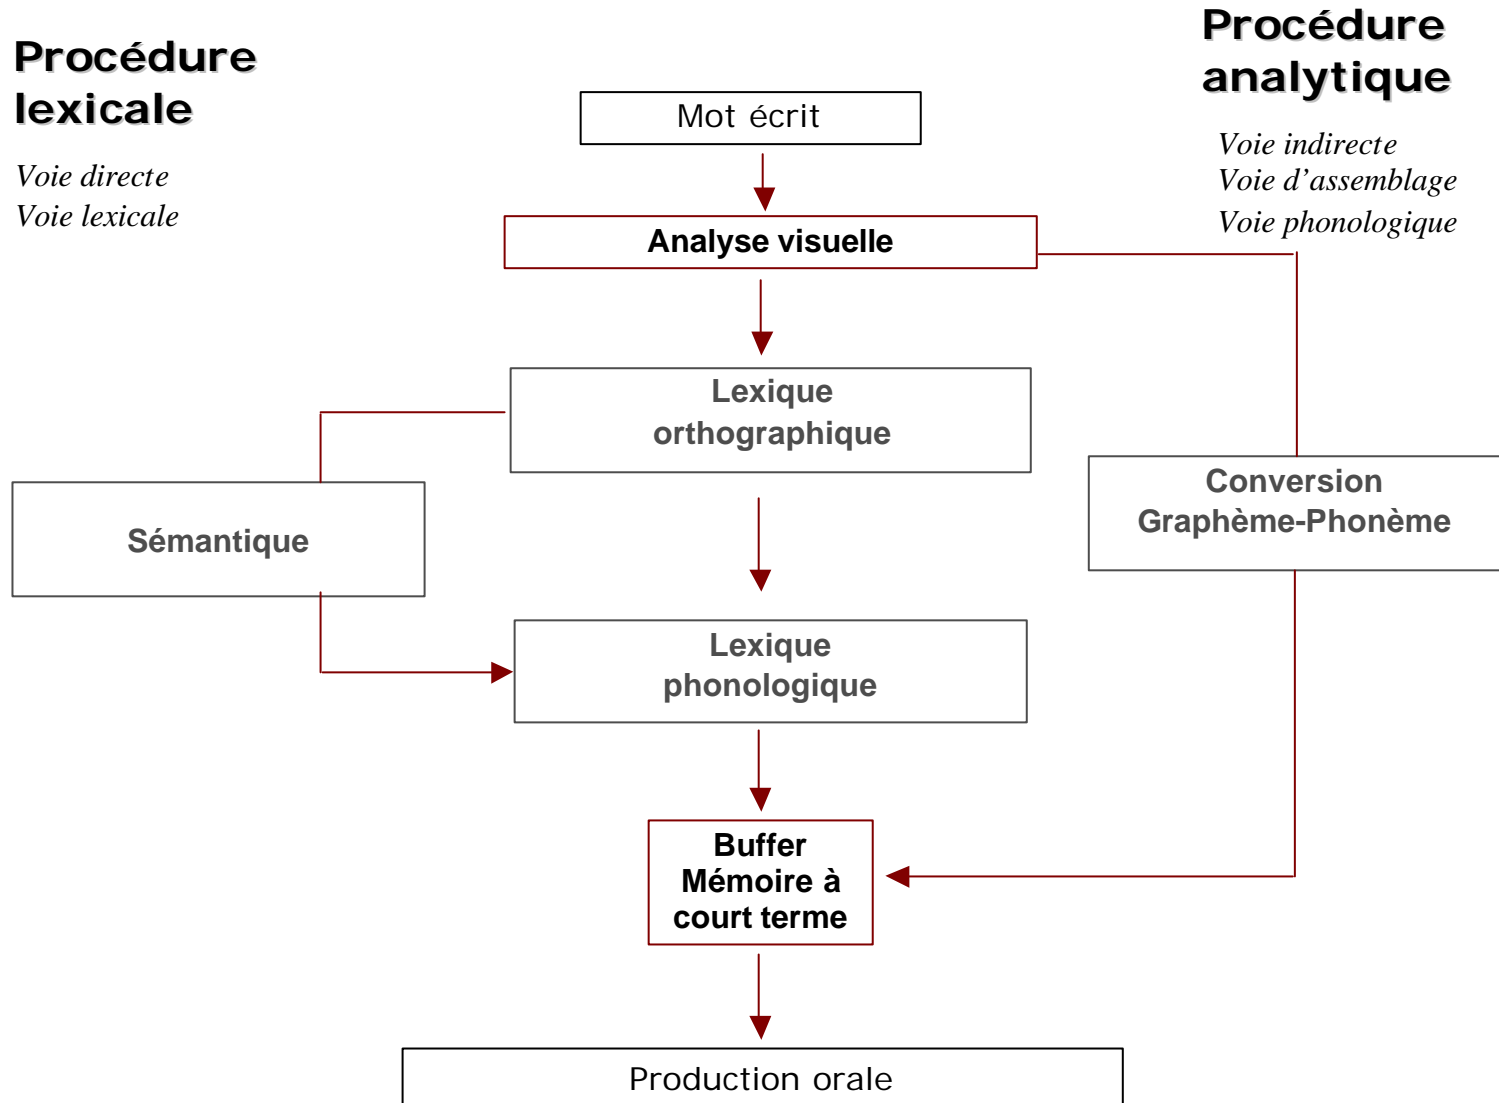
Procédure lexicale

Voie directe
Voie lexicale

Procédure analytique

Voie indirecte
Voie d’assemblage
Voie phonologique

Mot écrit

Analyse visuelle

Lexique orthographique

Sémantique

Conversion Graphème-Phonème

Lexique phonologique

Buffer Mémoire à court terme

Production orale